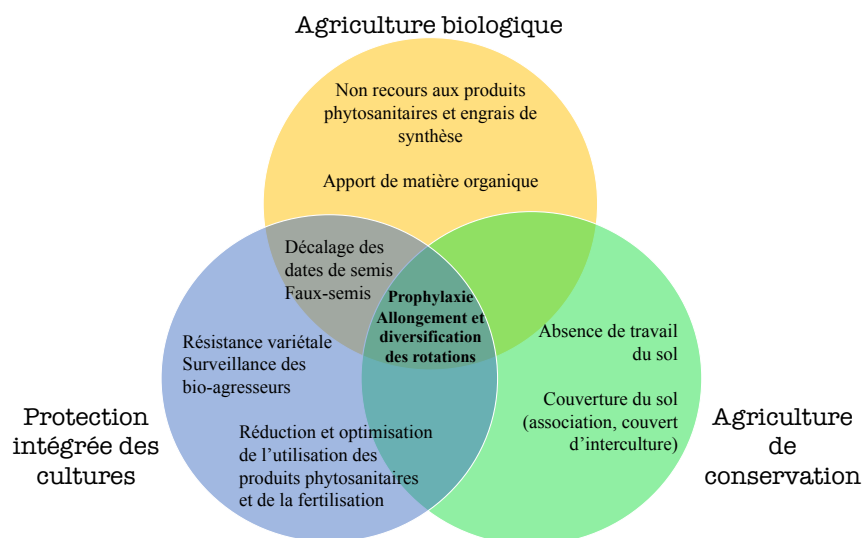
Agriculture biologique

Non recours aux produits phytosanitaires et engrais de synthèse

Apport de matière organique

Décalage des dates de semis
Faux-semis

Prophylaxie
Allongement et diversification des rotations

Absence de travail du sol

Couverture du sol (association, couvert d'interculture)

Résistance variétale
Surveillance des bio-agresseurs

Réduction et optimisation de l'utilisation des produits phytosanitaires et de la fertilisation

Protection intégrée des cultures

Agriculture de conservation